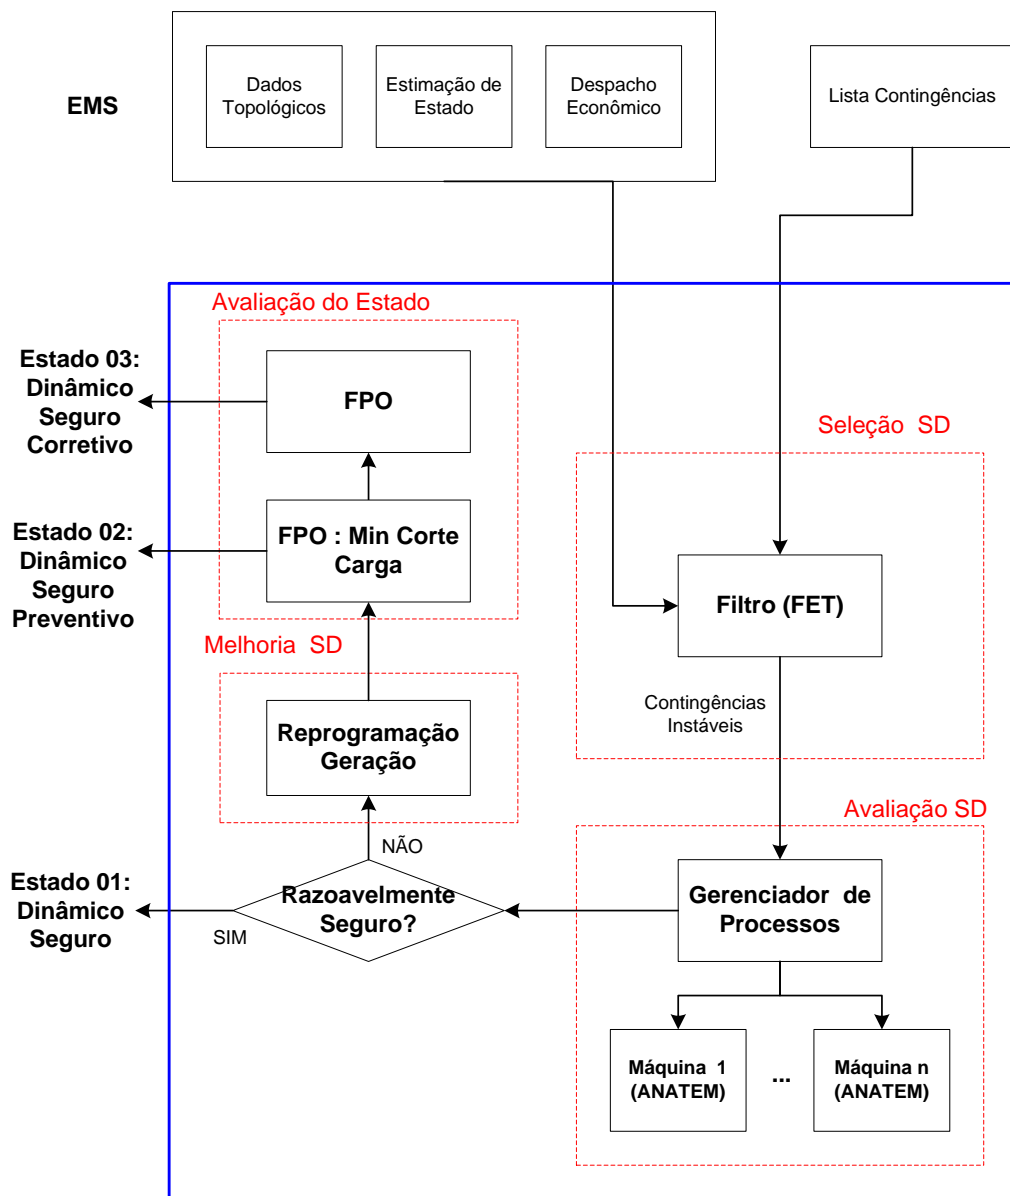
EMS

Dados Topológicos

Estimação de Estado

Despacho Econômico

Lista Contingências

Avaliação do Estado

Estado 03: Dinâmico Seguro Corretivo

FPO

Seleção SD

Estado 02: Dinâmico Seguro Preventivo

FPO : Min Corte Carga

Filtro (FET)

Melhoria SD

Reprogramação Geração

Contingências Instáveis

Avaliação SD

NÃO

Estado 01: Dinâmico Seguro

Razoavelmente Seguro?

SIM

Gerenciador de Processos

Máquina 1 (ANATEM)

...

Máquina n (ANATEM)